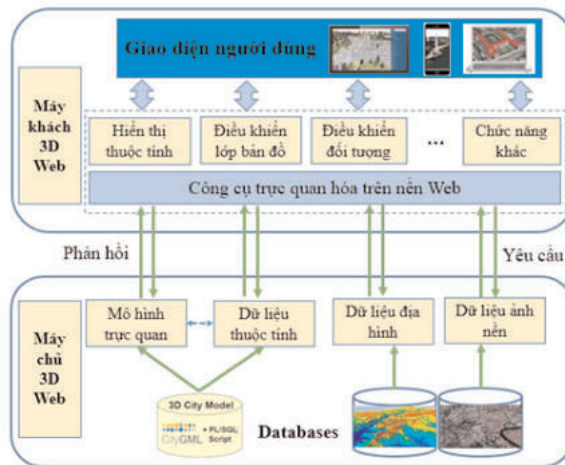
Giao diện người dùng

Máy khách 3D Web

Hiển thị thuộc tính

Điều khiển lớp bản đồ

Điều khiển đối tượng

...

Chức năng khác

Công cụ trực quan hóa trên nền Web

Phản hồi

Yêu cầu

Máy chủ 3D Web

Mô hình trực quan

Dữ liệu thuộc tính

Dữ liệu địa hình

Dữ liệu ảnh nền

3D City Model

CityGML + PL/SQL Script

Databases